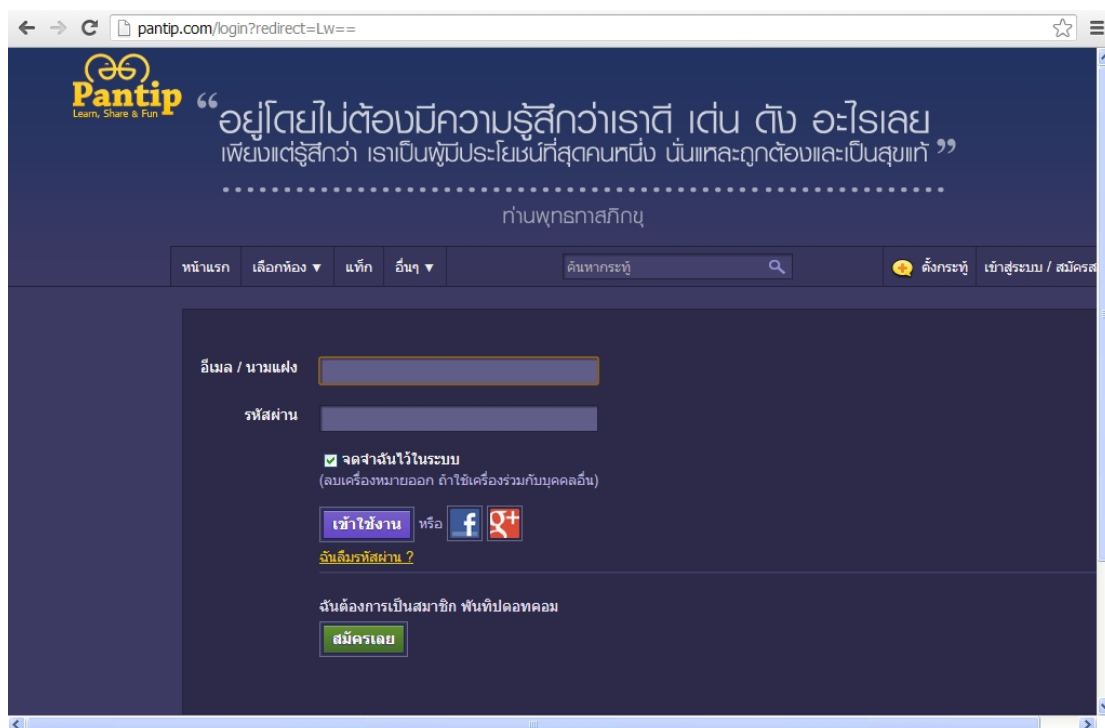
pantip.com/login?redirect=Lw==

Pantip
Learn, Share & Fun

“อยู่โดยไม่ต้องมีความรู้สึกว่าเราดี เด่น ดัง อะไรเลย
เพียงแต่รู้สึกว่า เราเป็นผู้มีประโยชน์ที่สุดคนหนึ่ง นั่นแหละถูกต้องและเป็นสุขแท้”

ท่านพุทธทาสภิกขุ

หน้าแรก เลือกห้อง ▼ แท็ก อื่นๆ ▼ ค้นหากระทู้ ตั้งกระทู้ เข้าสู่ระบบ / สมัครส

อีเมล / นามแฝง
รหัสผ่าน
จดจำฉันไว้ในระบบ
(ลบเครื่องหมายออก ถ้าใช้เครื่องร่วมกับบุคคลอื่น)
เข้าใช้งาน หรือ f g+
ฉันลืมรหัสผ่าน ?

ฉันต้องการเป็นสมาชิก พันทิปดอทคอม
สมัครเลย